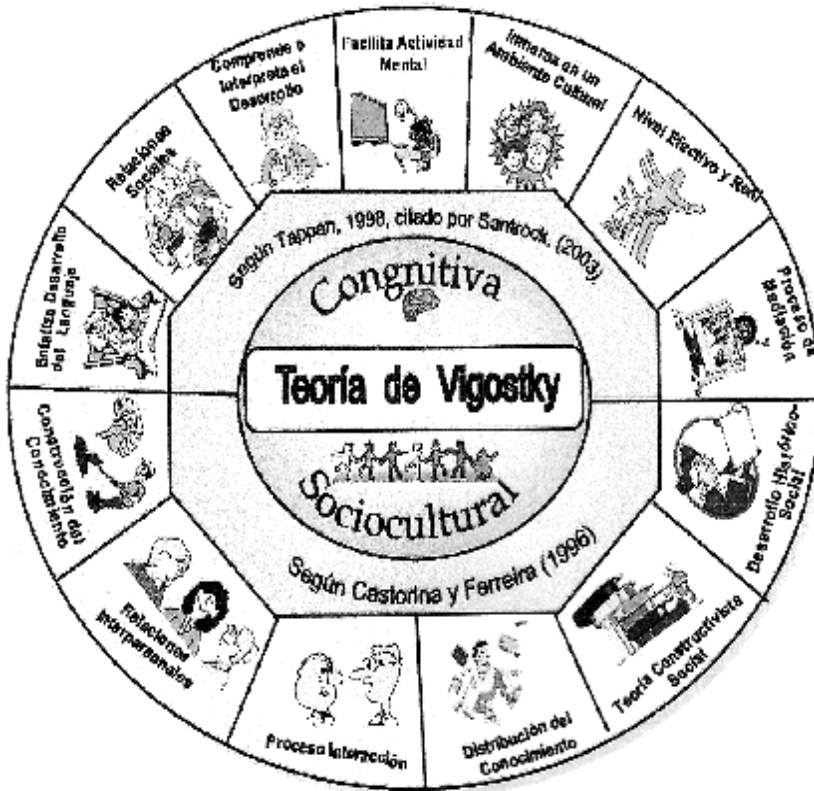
Facilita Actividad Mental

Inmerso en un Ambiente Cultural

Nivel Efectivo y Real

Proceso de Mediación

Desarrollo Histórico-Social

Teoría Constructivista Social

Distribución del Conocimiento

Proceso Interacción

Relaciones Interpersonales

Construcción del Conocimiento

Enfatiza Desarrollo del Lenguaje

Relaciones Sociales

Comprende e Interpreta el Desarrollo

Según Tappan, 1998, citado por Santrock, (2003)

Congnitiva

Teoría de Vigostky

Sociocultural

Según Castorina y Ferreira (1996)